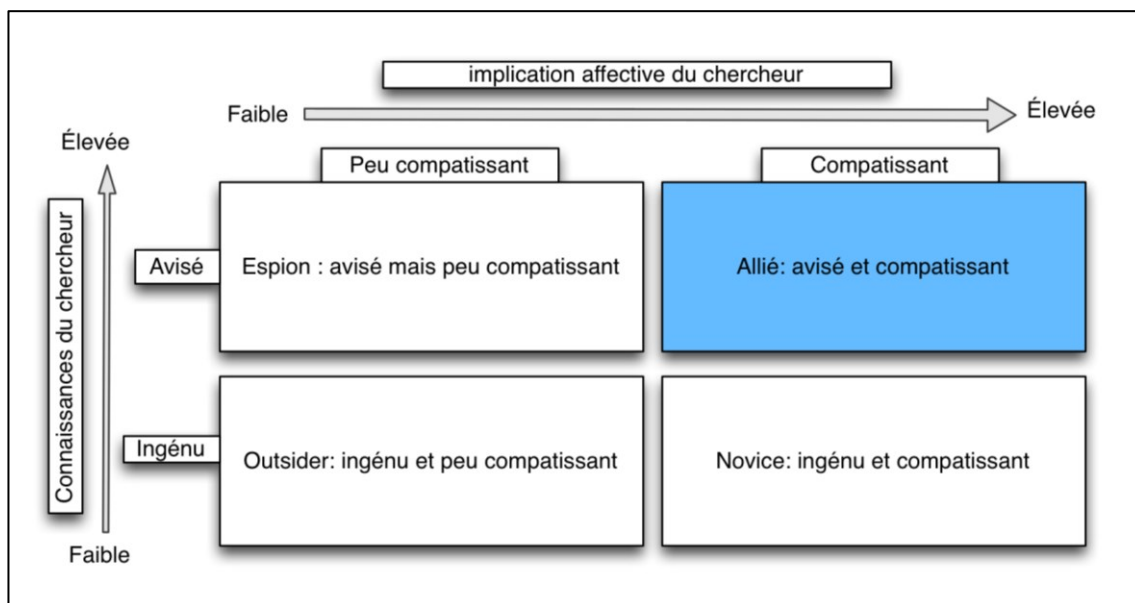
implication affective du chercheur

Faible

Élevée

Élevée

Connaissances du chercheur

Faible

Peu compatissant

Compatissant

Avisé

Espion : avisé mais peu compatissant

Allié: avisé et compatissant

Ingénu

Outsider: ingénu et peu compatissant

Novice: ingénu et compatissant